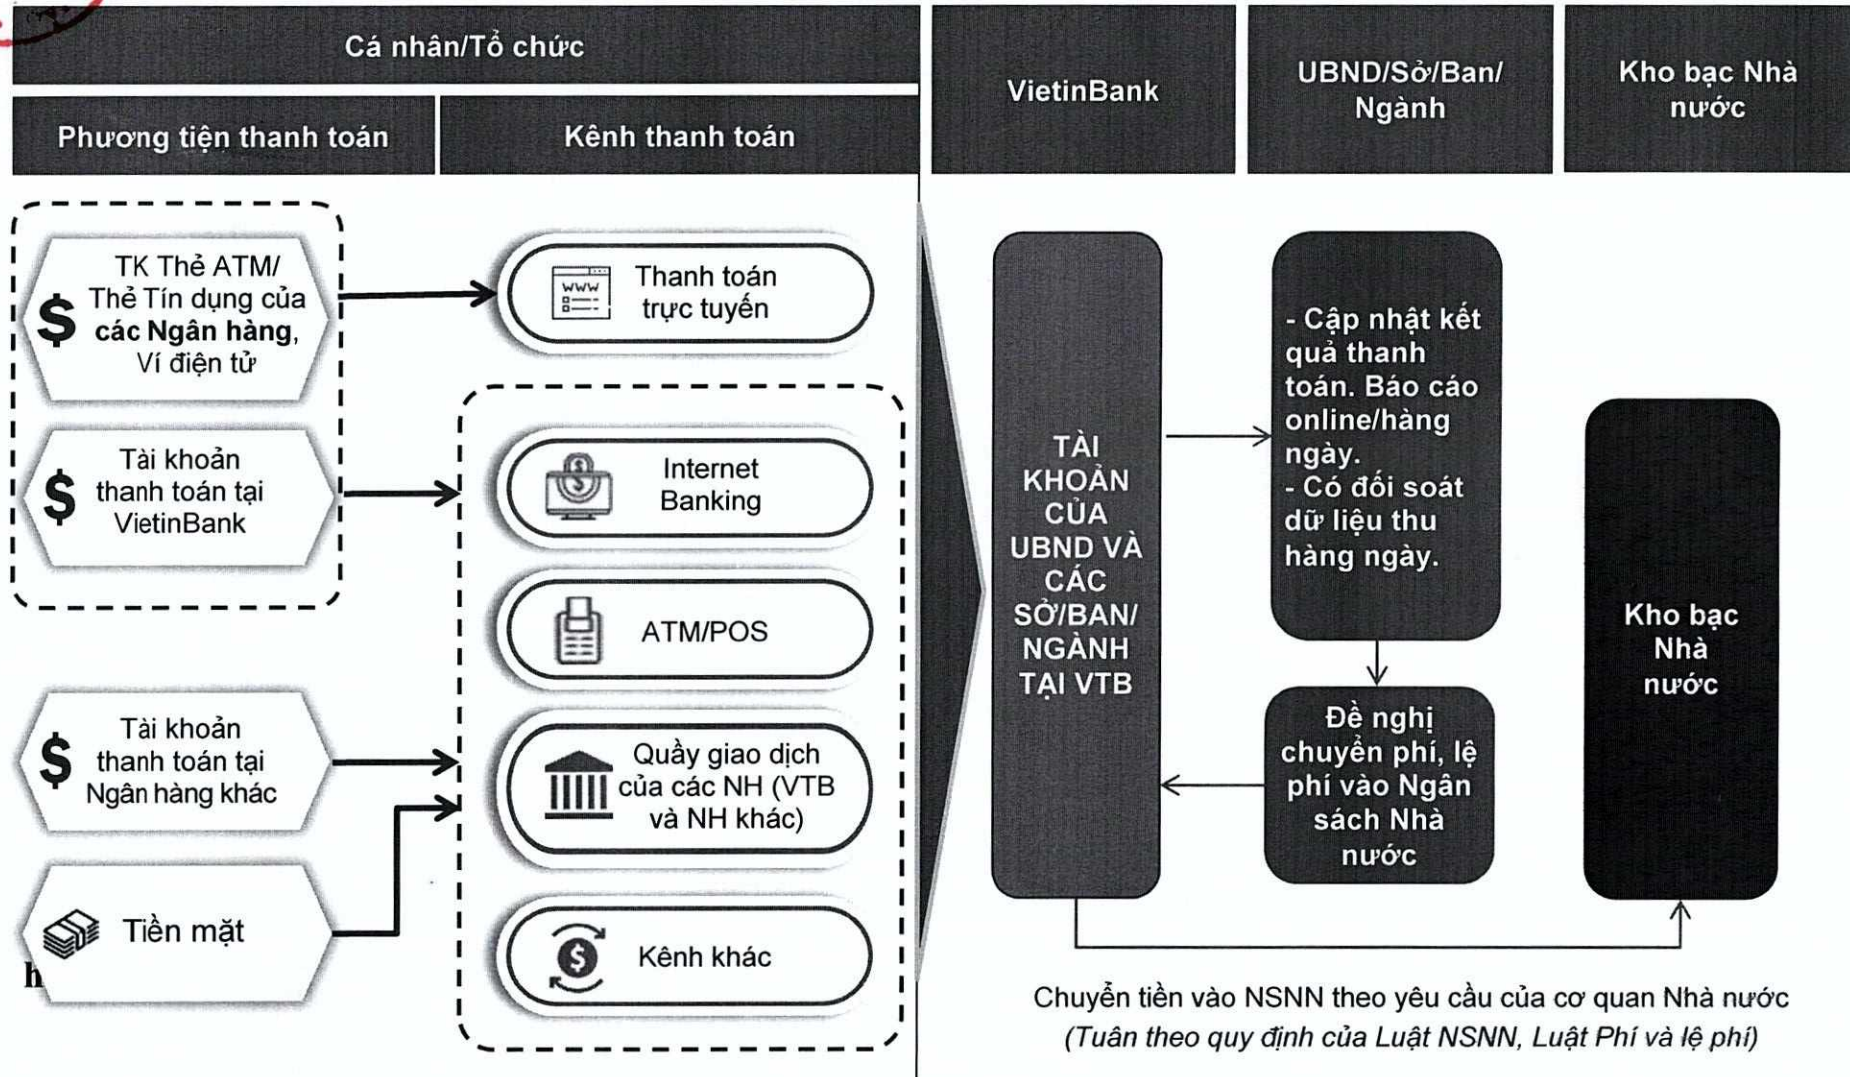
Cá nhân/Tổ chức

Phương tiện thanh toán

Kênh thanh toán

VietinBank

UBND/Sở/Ban/ Ngành

Kho bạc Nhà nước

TK Thẻ ATM/ Thẻ Tín dụng của **các Ngân hàng**, Ví điện tử

Tài khoản thanh toán tại VietinBank

Tài khoản thanh toán tại Ngân hàng khác

Tiền mặt

h

WWW

Thanh toán trực tuyến

Internet Banking

ATM/POS

Quầy giao dịch của các NH (VTB và NH khác)

Kênh khác

TÀI KHOẢN CỦA UBND VÀ CÁC SỞ/BAN/ NGÀNH TẠI VTB

- Cập nhật kết quả thanh toán. Báo cáo online/hàng ngày.
- Có đối soát dữ liệu thu hàng ngày.

Đề nghị chuyển phí, lệ phí vào Ngân sách Nhà nước

Kho bạc Nhà nước

Chuyển tiền vào NSNN theo yêu cầu của cơ quan Nhà nước
*(Tuân theo quy định của Luật NSNN, Luật Phí và lệ phí)*